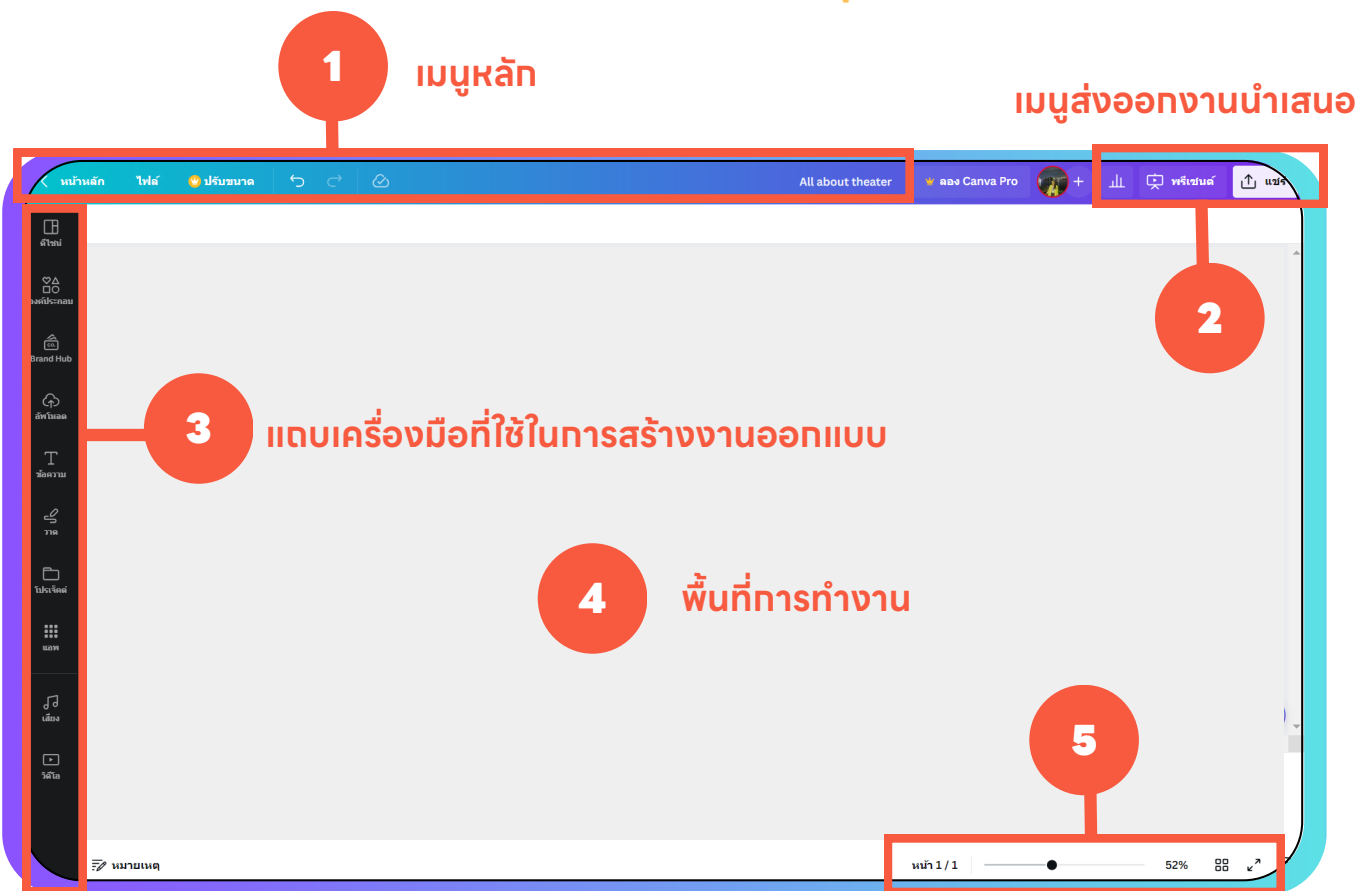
1
เมนูหลัก

เมนูส่งออกงานนำเสนอ

หน้าหลัก ไฟล์ ปรับขนาด All about theater ลอง Canva Pro + พรีเซนต์ แชร์

2

ดีไซน์
องค์ประกอบ
Brand Hub
อัพโหลด
ข้อความ
วาด
โปรเจ็คต์
แอพ
เสียง
วิดีโอ

3
แถบเครื่องมือที่ใช้ในการสร้างงานออกแบบ

4
พื้นที่การทำงาน

5

หมายเหตุ
หน้า 1 / 1 52%